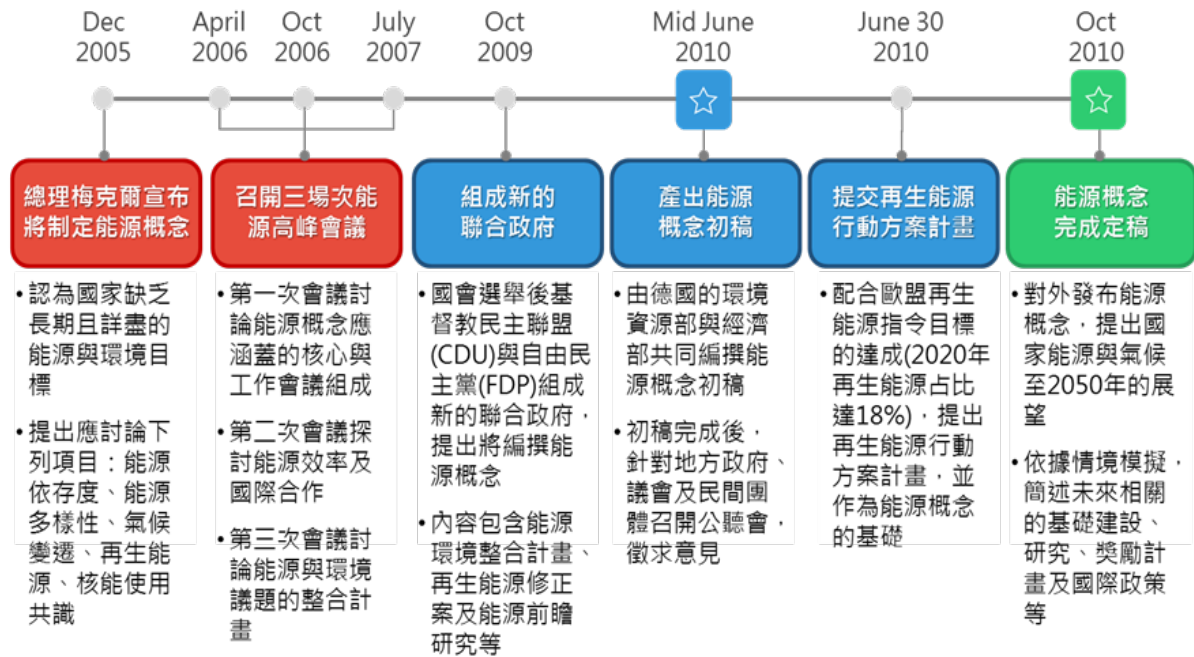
Dec 2005

April 2006

Oct 2006

July 2007

Oct 2009

Mid June 2010

June 30 2010

Oct 2010

總理梅克爾宣布將制定能源概念

•認為國家缺乏長期且詳盡的能源與環境目標

•提出應討論下列項目：能源依存度、能源多樣性、氣候變遷、再生能源、核能使用共識

召開三場次能源高峰會議

•第一次會議討論能源概念應涵蓋的核心與工作會議組成

•第二次會議探討能源效率及國際合作

•第三次會議討論能源與環境議題的整合計畫

組成新的聯合政府

•國會選舉後基督教民主聯盟(CDU)與自由民主黨(FDP)組成新的聯合政府，提出將編撰能源概念

•內容包含能源環境整合計畫、再生能源修正案及能源前瞻研究等

產出能源概念初稿

•由德國的環境資源部與經濟部共同編撰能源概念初稿

•初稿完成後，針對地方政府、議會及民間團體召開公聽會，徵求意見

提交再生能源行動方案計畫

•配合歐盟再生能源指令目標的達成(2020年再生能源占比達18%)，提出再生能源行動方案計畫，並作為能源概念的基礎

能源概念完成定稿

•對外發布能源概念，提出國家能源與氣候至2050年的展望

•依據情境模擬，簡述未來相關的基礎建設、研究、獎勵計畫及國際政策等